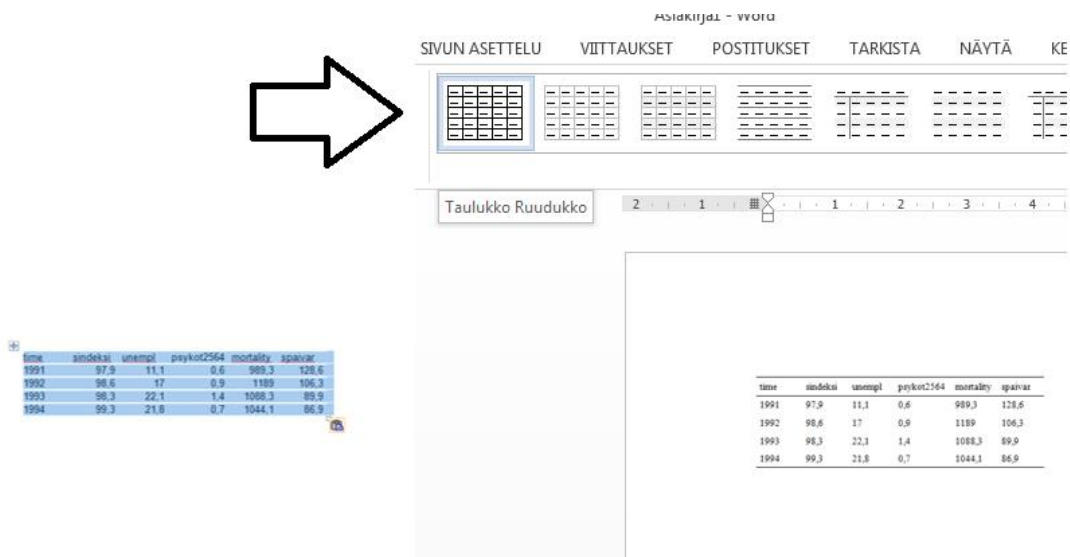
Asiakirja1 - Word

SIVUN ASETTELU VIITTAUKSET POSTITUKSET TARKISTA NÄYTÄ KE

Taulukko Ruudukko

2 1 1 2 3 4

| time | sindeksi | unempl | psykot2564 | mortality | spaivar |
|---|---|---|---|---|---|
| 1991 | 97,9 | 11,1 | 0,6 | 989,3 | 128,6 |
| 1992 | 98,6 | 17 | 0,9 | 1189 | 106,3 |
| 1993 | 98,3 | 22,1 | 1,4 | 1088,3 | 89,9 |
| 1994 | 99,3 | 21,8 | 0,7 | 1044,1 | 86,9 |

| time | sindeksi | unempl | psykot2564 | mortality | spaivar |
|---|---|---|---|---|---|
| 1991 | 97,9 | 11,1 | 0,6 | 989,3 | 128,6 |
| 1992 | 98,6 | 17 | 0,9 | 1189 | 106,3 |
| 1993 | 98,3 | 22,1 | 1,4 | 1088,3 | 89,9 |
| 1994 | 99,3 | 21,8 | 0,7 | 1044,1 | 86,9 |